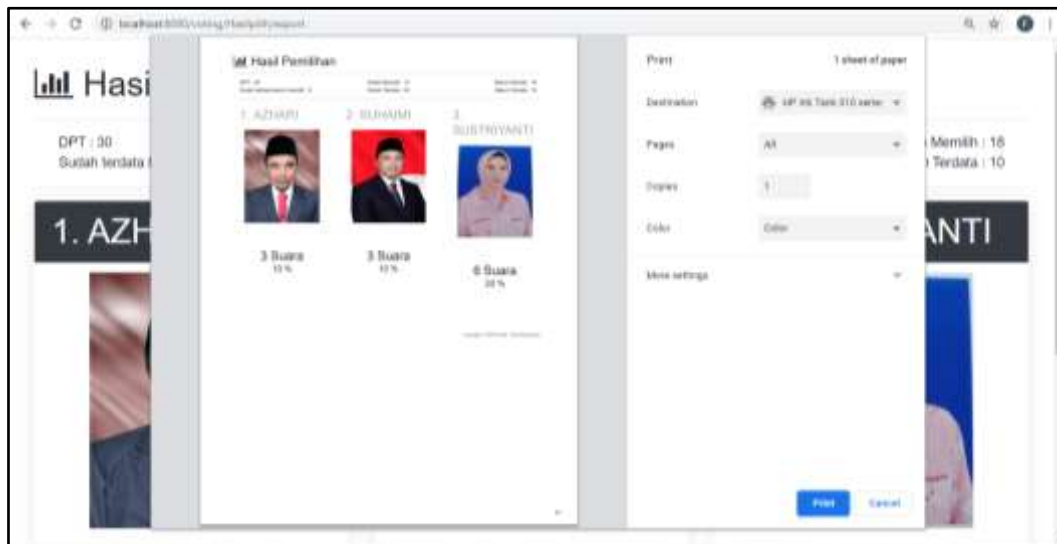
localhost:8000/voting/Hasilpilih/report

Hasi

DPT : 30
Sudah terdata

Memilih : 18
Terdata : 10

1. AZH

ANTI

Hasil Pemilihan

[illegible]

1. AZHARI
2. SUHAIMI
3. SUSTRIYANTI

3 Suara
10 %

3 Suara
10 %

6 Suara
20 %

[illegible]

Print
1 sheet of paper

Destination
HP Ink Tank 310 series

Pages
All

Copies
1

Color
Color

More settings

Print
Cancel